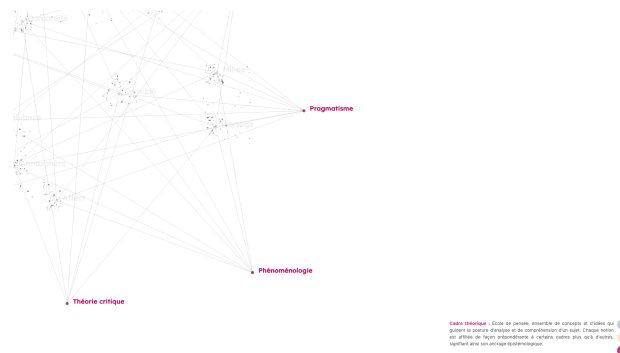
Pragmatisme

Phénoménologie

Théorie critique

Cadre théorique : École de pensée, ensemble de concepts et d'idées qui guident la posture d'analyse et de compréhension d'un sujet. Chaque notion est affiliée de façon prépondérante à certains cadres plus qu'à d'autres, signifiant ainsi son ancrage épistémologique.